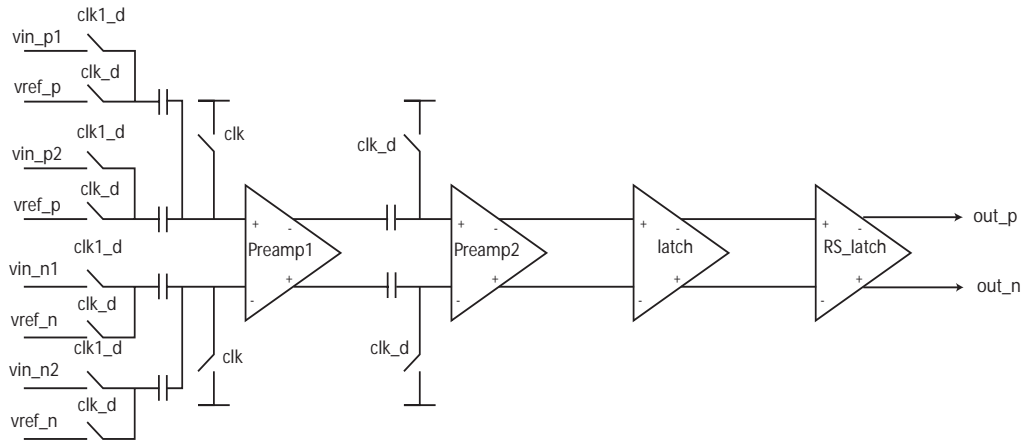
clk1_d
vin_p1
clk_d
vref_p
clk1_d
vin_p2
clk_d
vref_p
clk1_d
vin_n1
clk_d
vref_n
clk1_d
vin_n2
clk_d
vref_n
clk
clk
+
-
Preamp1
-
+
clk_d
clk_d
+
-
Preamp2
-
+
+
-
latch
-
+
+
-
RS_latch
-
+
out_p
out_n